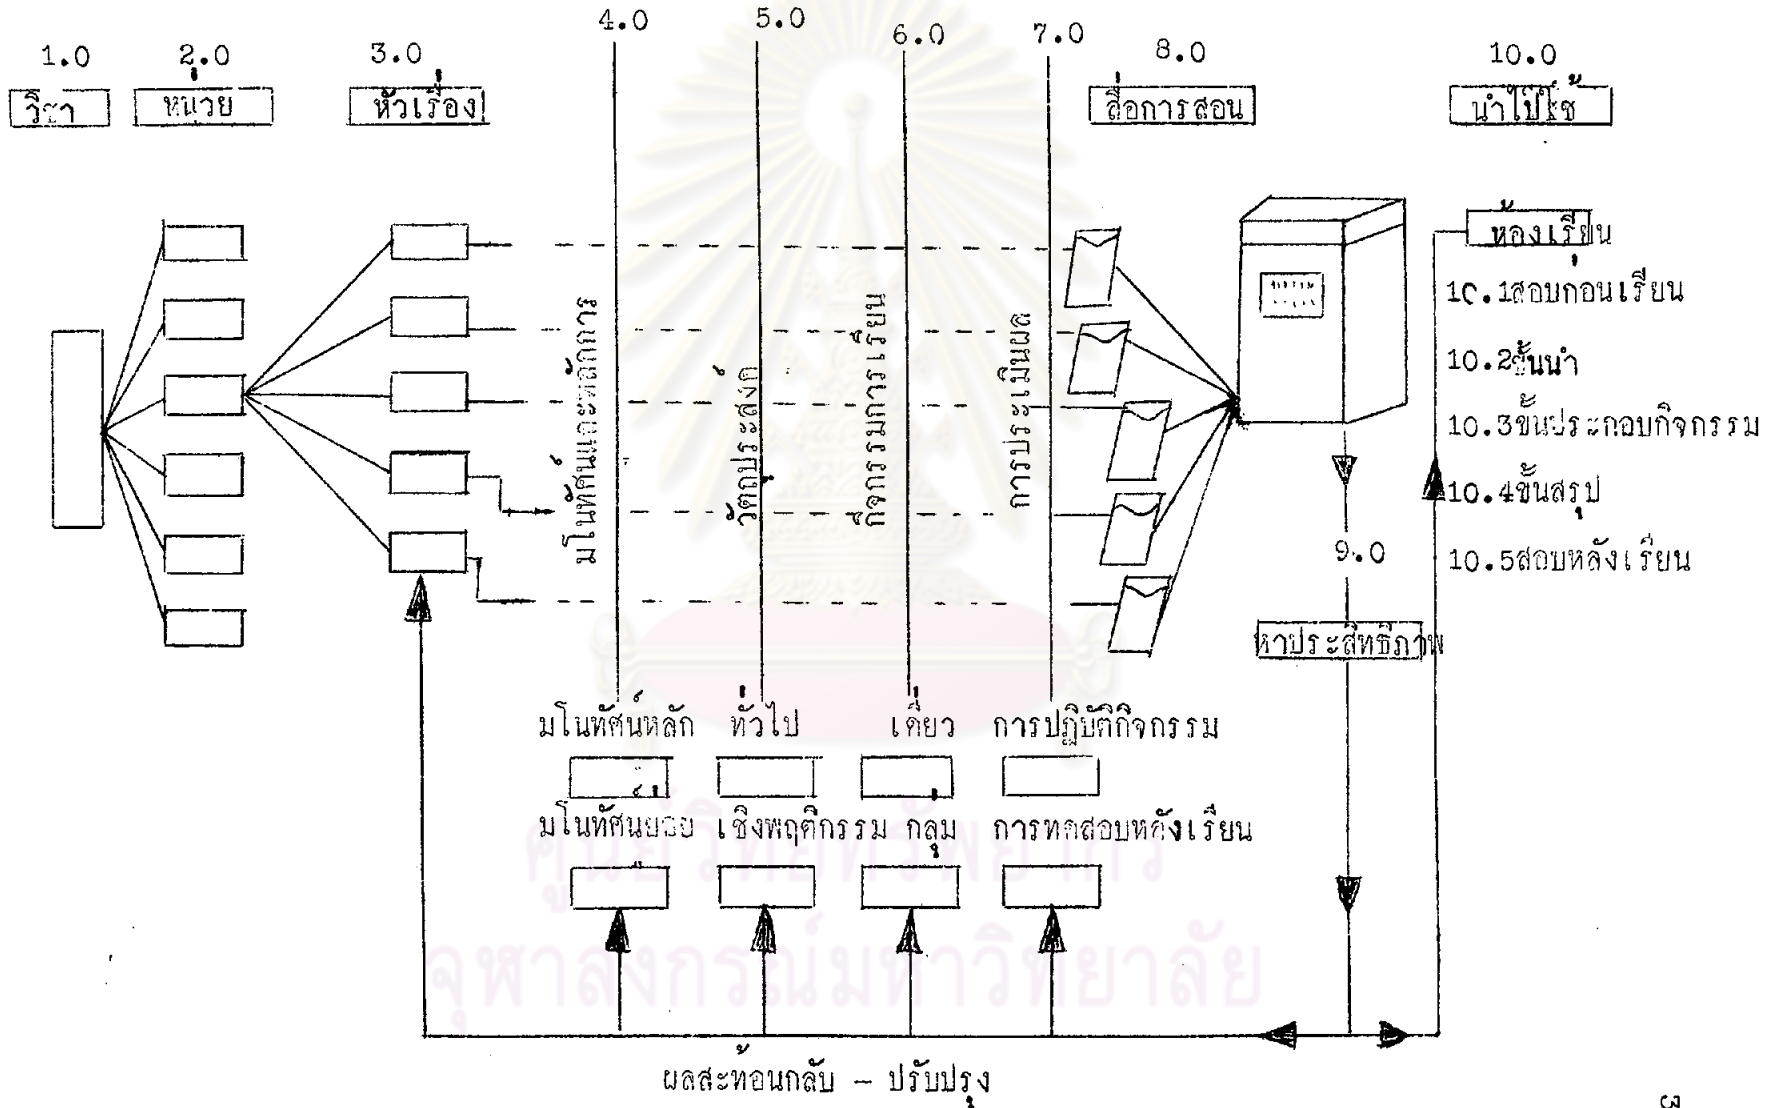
1.0 2.0 3.0 4.0 5.0 6.0 7.0 8.0 10.0

วิชา หน่วย หัวเรื่อง สื่อการสอน นำไปใช้

มโนทัศน์และหลักการ

วัตถุประสงค์

กิจกรรมการเรียน

การประเมินผล

ห้องเรียน

10.1สอบก่อนเรียน

10.2ขั้นนำ

10.3ขั้นประกอบกิจกรรม

10.4ขั้นสรุป

10.5สอบหลังเรียน

9.0

หาประสิทธิภาพ

มโนทัศน์หลัก ทั่วไป เดี่ยว การปฏิบัติกิจกรรม

มโนทัศน์ย่อย เชิงพฤติกรรม กลุ่ม การทดสอบหลังเรียน

ผลสะท้อนกลับ – ปรับปรุง

ศูนย์วิทยทรัพยากร
จุฬาลงกรณ์มหาวิทยาลัย

ต